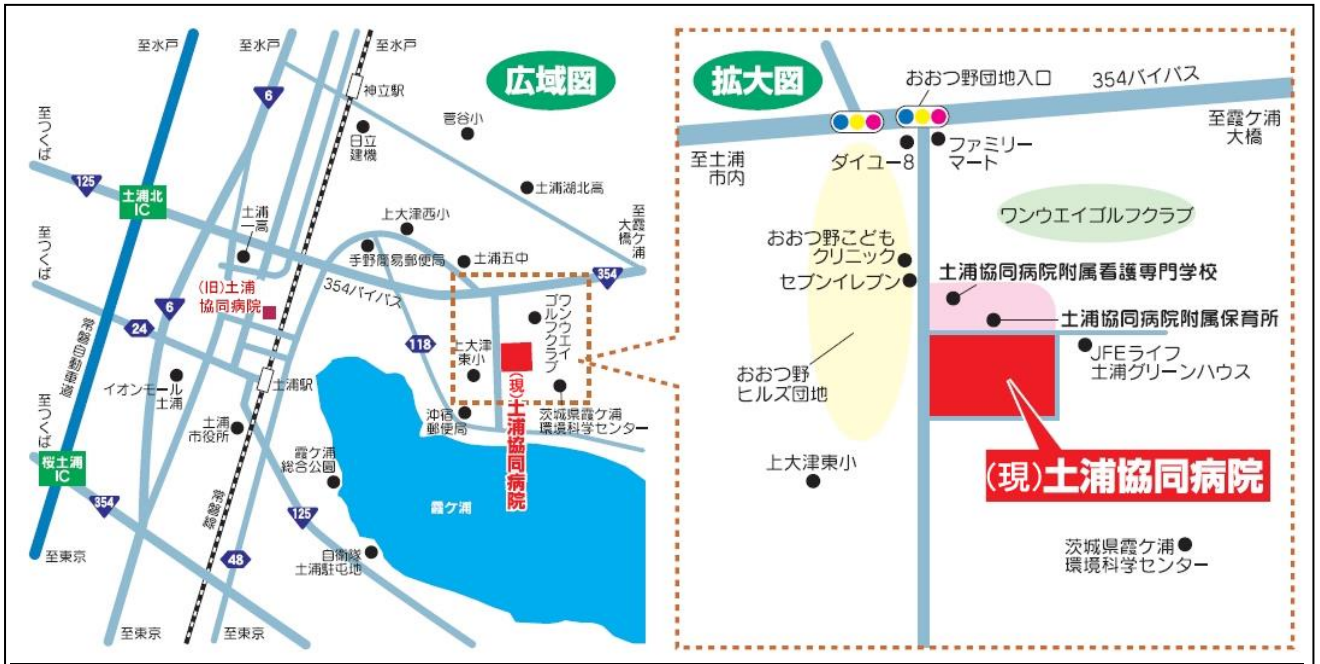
広域図

至水戸
至水戸
至水戸
神立駅
菅谷小
日立建機
至つくば
125
土浦北IC
土浦湖北高
至つくば
土浦一高
上大津西小
土浦五中
手野簡易郵便局
至大霞ケ浦橋
(旧)土浦協同病院
354バイパス
354
6
24
ワンウエイゴルフクラブ
上大津東小
118
常磐自動車道
イオンモール土浦
土浦駅
(現)土浦協同病院
至つくば
土浦市役所
沖宿郵便局
茨城県霞ケ浦環境科学センター
霞ケ浦総合公園
桜土浦IC
354
常磐線
125
霞ケ浦
48
自衛隊土浦駐屯地
至東京
至東京
至東京
6

拡大図

おおつ野団地入口
354バイパス
至土浦市内
ダイユー8
ファミリーマート
至霞ケ浦大橋
ワンウエイゴルフクラブ
おおつ野こどもクリニック
セブンイレブン
土浦協同病院附属看護専門学校
土浦協同病院附属保育所
JFEライフ土浦グリーンハウス
おおつ野ヒルズ団地
上大津東小
(現)土浦協同病院
茨城県霞ケ浦環境科学センター